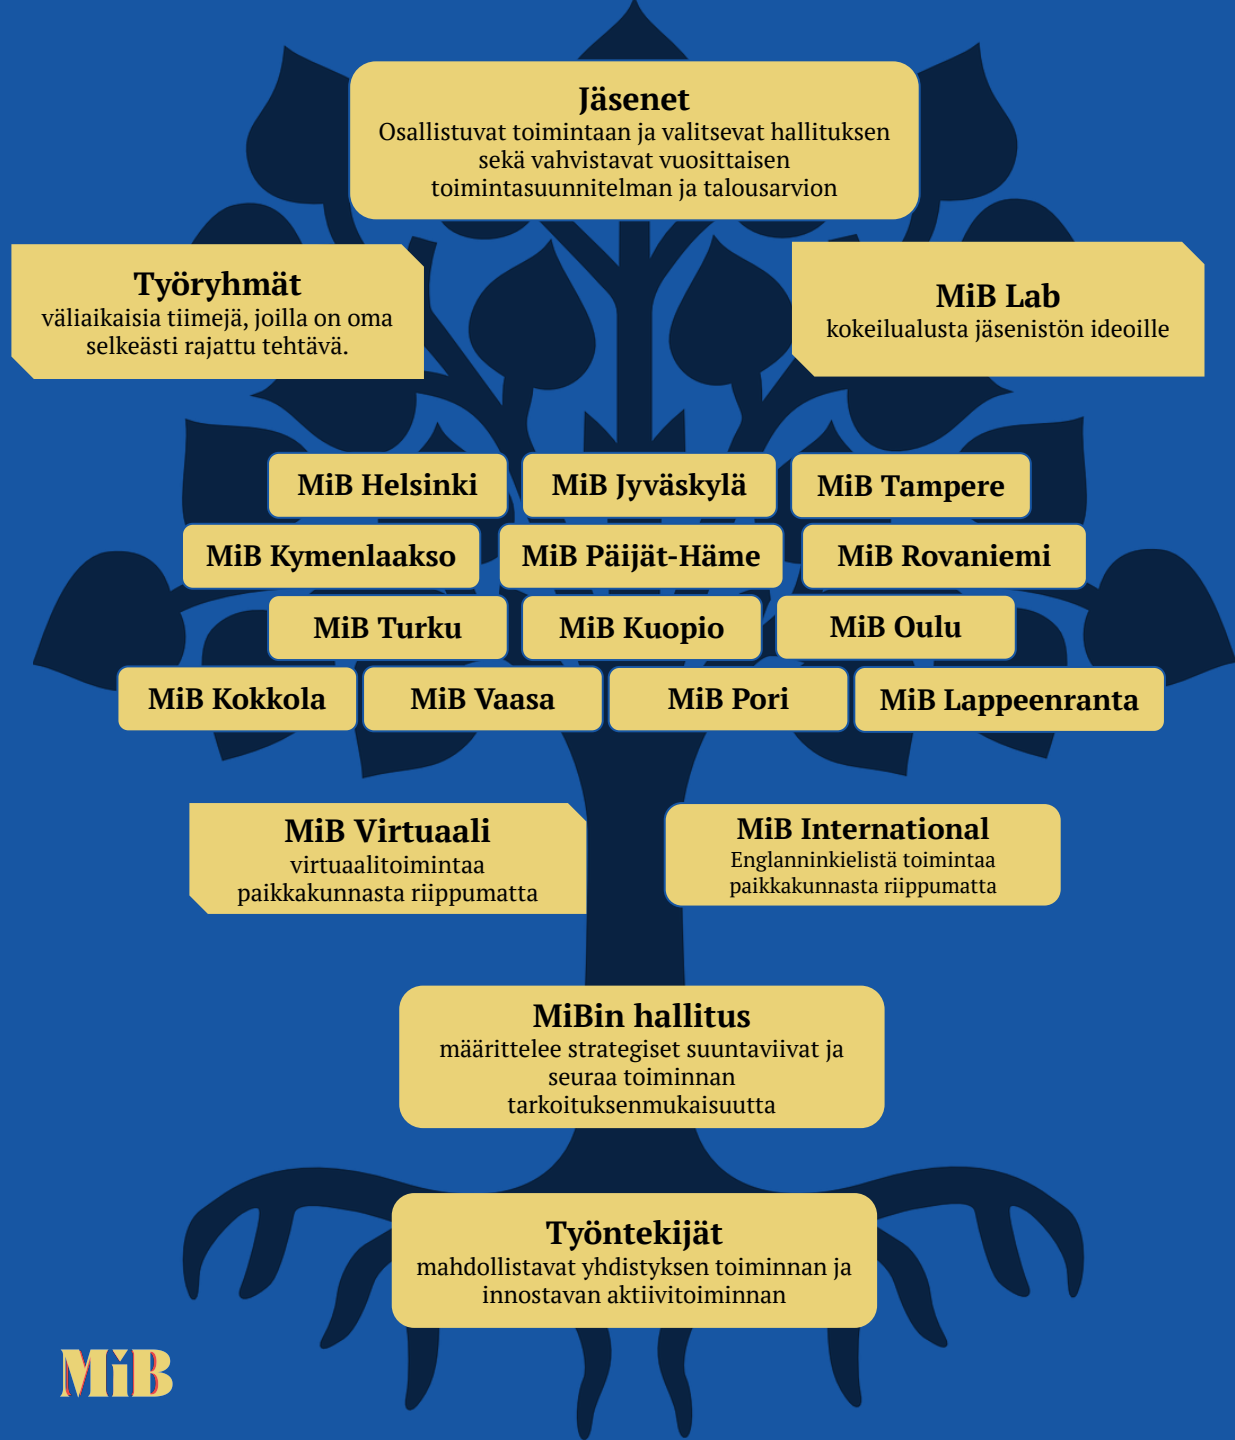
Jäsenet
Osallistuvat toimintaan ja valitsevat hallituksen sekä vahvistavat vuosittaisen toimintasuunnitelman ja talousarvion

Työryhmät
väliaikaisia tiimejä, joilla on oma selkeästi rajattu tehtävä.

MiB Lab
kokeilualusta jäsenistön ideoille

MiB Helsinki
MiB Jyväskylä
MiB Tampere
MiB Kymenlaakso
MiB Päijät-Häme
MiB Rovaniemi
MiB Turku
MiB Kuopio
MiB Oulu
MiB Kokkola
MiB Vaasa
MiB Pori
MiB Lappeenranta

MiB Virtuaali
virtuaalitoimintaa paikkakunnasta riippumatta

MiB International
Englanninkielistä toimintaa paikkakunnasta riippumatta

MiBin hallitus
määrittelee strategiset suuntaviivat ja seuraa toiminnan tarkoituksenmukaisuutta

Työntekijät
mahdollistavat yhdistyksen toiminnan ja innostavan aktiivitoiminnan

MiB